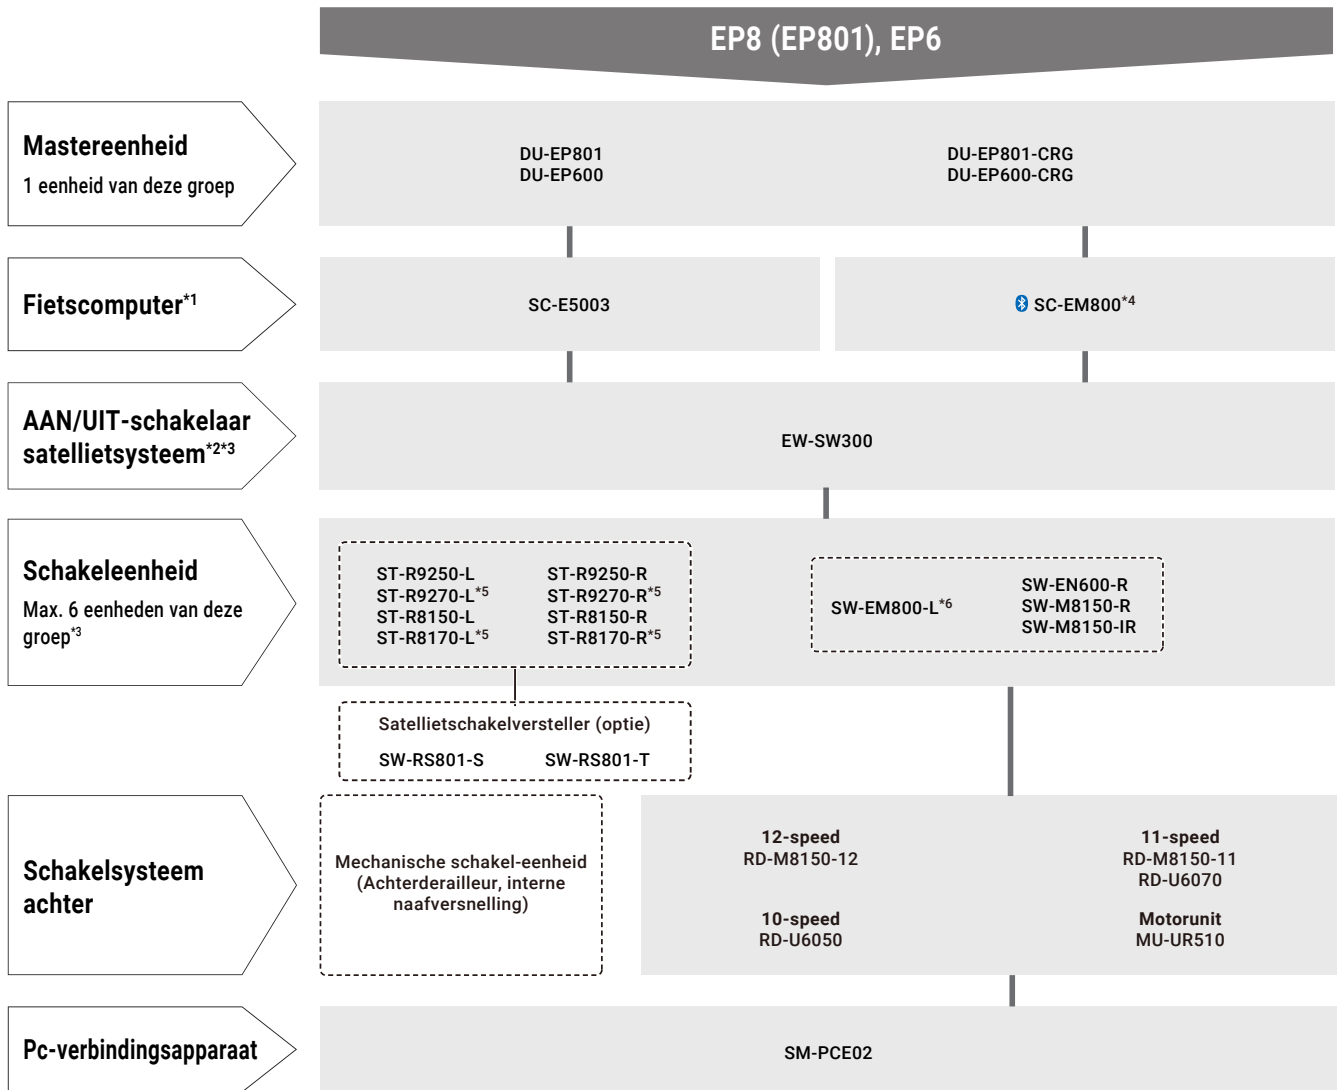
EP8 (EP801), EP6

Mastereenheid
1 eenheid van deze groep

DU-EP801
DU-EP600

DU-EP801-CRG
DU-EP600-CRG

Fietscomputer$^{*1}$

SC-E5003

SC-EM800$^{*4}$

AAN/UIT-schakelaar satellietsysteem$^{*2*3}$

EW-SW300

Schakeleenheid
Max. 6 eenheden van deze groep$^{*3}$

ST-R9250-L
ST-R9270-L$^{*5}$
ST-R8150-L
ST-R8170-L$^{*5}$

ST-R9250-R
ST-R9270-R$^{*5}$
ST-R8150-R
ST-R8170-R$^{*5}$

SW-EM800-L$^{*6}$

SW-EN600-R
SW-M8150-R
SW-M8150-IR

Satellietschakelversteller (optie)
SW-RS801-S SW-RS801-T

Schakelsysteem achter

Mechanische schakel-eenheid (Achterderailleur, interne naafversnelling)

12-speed
RD-M8150-12

11-speed
RD-M8150-11
RD-U6070

10-speed
RD-U6050

Motorunit
MU-UR510

Pc-verbindingsapparaat

SM-PCE02